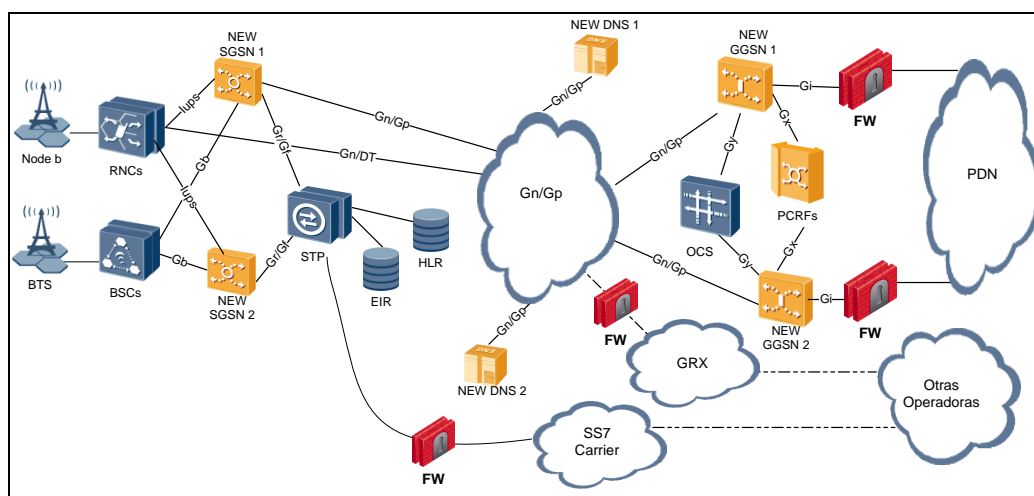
NEW SGSN 1

NEW DNS 1

NEW GGSN 1

Node b

RNCs

Iups

Gb

Gr/Gf

Gn/Gp

Gn/DT

Gn/Gp

Gn/Gp

Gi

FW

Gy

Gx

PCRFs

PDN

Gn/Gp

BTS

BSCs

Gb

Iups

Gr/Gf

STP

HLR

EIR

NEW SGSN 2

OCS

Gy

Gx

Gn/Gp

Gi

FW

NEW GGSN 2

Gn/Gp

FW

GRX

NEW DNS 2

Otras Operadoras

SS7 Carrier

FW

DNS

DNS